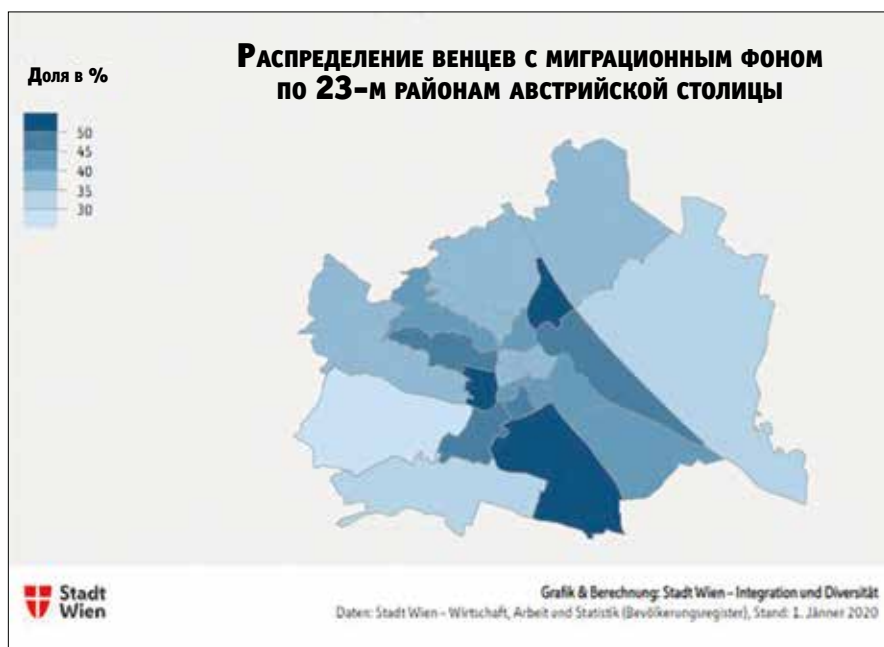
Распределение венцев с миграционным фоном по 23-м районам австрийской столицы

Доля в %

50
45
40
35
30

Stadt Wien

Grafik & Berechnung: Stadt Wien – Integration und Diversität
Daten: Stadt Wien – Wirtschaft, Arbeit und Statistik (Bevölkerungsregister), Stand: 1. Jänner 2020